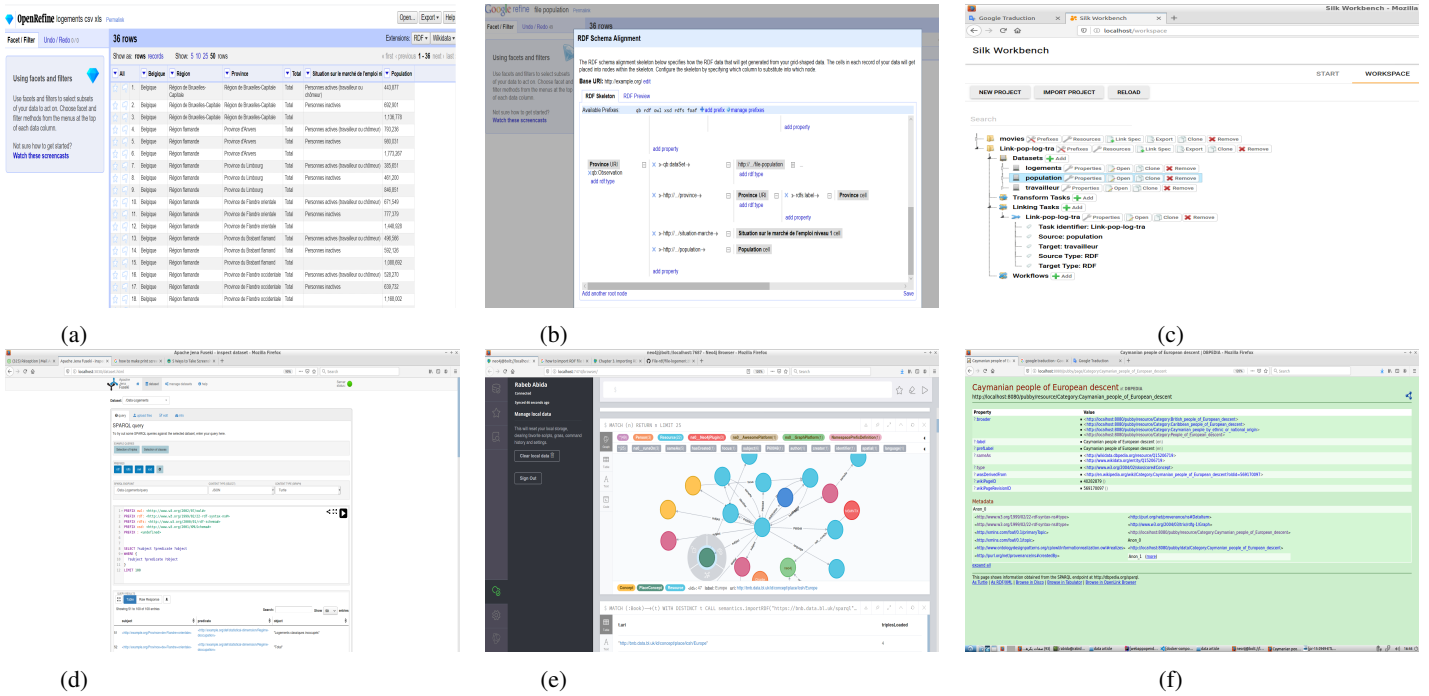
OpenRefine logements csv xls Permalink

Open... Export Help

Facet / Filter Undo / Redo 0/0

36 rows

Extensions: RDF Wikidata

Show as: rows records Show: 5 10 25 50 rows

« first ‹ previous 1 - 36 next › last »

Using facets and filters

Use facets and filters to select subsets of your data to act on. Choose facet and filter methods from the menus at the top of each data column.

Not sure how to get started?
Watch these screencasts

| | All | Belgique | Région | Province | Total | Situation sur le marché de l'emploi niv | Population |
|---|---|---|---|---|---|---|---|
| | 1. | Belgique | Région de Bruxelles-Capitale | Région de Bruxelles-Capitale | Total | Personnes actives (travailleur ou chômeur) | 443,677 |
| | 2. | Belgique | Région de Bruxelles-Capitale | Région de Bruxelles-Capitale | Total | Personnes inactives | 692,901 |
| | 3. | Belgique | Région de Bruxelles-Capitale | Région de Bruxelles-Capitale | Total | | 1,136,778 |
| | 4. | Belgique | Région flamande | Province d'Anvers | Total | Personnes actives (travailleur ou chômeur) | 733,236 |
| | 5. | Belgique | Région flamande | Province d'Anvers | Total | Personnes inactives | 980,031 |
| | 6. | Belgique | Région flamande | Province d'Anvers | Total | | 1,713,267 |
| | 7. | Belgique | Région flamande | Province du Limbourg | Total | Personnes actives (travailleur ou chômeur) | 388,651 |
| | 8. | Belgique | Région flamande | Province du Limbourg | Total | Personnes inactives | 461,200 |
| | 9. | Belgique | Région flamande | Province du Limbourg | Total | | 849,851 |
| | 10. | Belgique | Région flamande | Province de Flandre orientale | Total | Personnes actives (travailleur ou chômeur) | 671,549 |
| | 11. | Belgique | Région flamande | Province de Flandre orientale | Total | Personnes inactives | 777,370 |
| | 12. | Belgique | Région flamande | Province de Flandre orientale | Total | | 1,448,929 |
| | 13. | Belgique | Région flamande | Province du Brabant flamand | Total | Personnes actives (travailleur ou chômeur) | 496,566 |
| | 14. | Belgique | Région flamande | Province du Brabant flamand | Total | Personnes inactives | 592,126 |
| | 15. | Belgique | Région flamande | Province du Brabant flamand | Total | | 1,088,692 |
| | 16. | Belgique | Région flamande | Province de Flandre occidentale | Total | Personnes actives (travailleur ou chômeur) | 528,270 |
| | 17. | Belgique | Région flamande | Province de Flandre occidentale | Total | Personnes inactives | 639,732 |
| | 18. | Belgique | Région flamande | Province de Flandre occidentale | Total | | 1,168,002 |

(a)

Google refine file population Permalink

Facet / Filter Undo / Redo

36 rows

Using facets and filters

Not sure how to get started?
Watch these screencasts

RDF Schema Alignment

The RDF schema alignment skeleton below specifies how the RDF data that will get generated from your grid-shaped data. The cells in each record of your data will get placed into nodes within the skeleton. Configure the skeleton by specifying which column to substitute into which node.

Base URI: http://example.org/ edit

RDF Skeleton RDF Preview

Available Prefixes: qb rdf owl xsd rdfs foaf +add prefix manage prefixes

add property

add property

Province URI
qb:Observation
add rdf:type

qb:dataSet http://.../file-population
add rdf:type

http://.../province Province URI rdfs:label Province cell
add rdf:type

add property

http://.../situation-marche Situation sur le marché de l'emploi niveau 1 cell

http://.../population Population cell

add property

Add another root node

Save

(b)

Google Traduction Silk Workbench - Mozilla

localhost/workspace

Silk Workbench

START WORKSPACE

NEW PROJECT IMPORT PROJECT RELOAD

Search

movies Prefixes Resources Link Spec Export Clone Remove
Link-pop-log-tra Prefixes Resources Link Spec Export Clone Remove
Datasets Add
logements Properties Open Clone Remove
population Properties Open Clone Remove
travailleur Properties Open Clone Remove
Transform Tasks Add
Linking Tasks Add
Link-pop-log-tra Properties Open Clone Remove
Task identifier: Link-pop-log-tra
Source: population
Target: travailleur
Source Type: RDF
Target Type: RDF
Workflows Add

(c)

Apache Jena Fuseki - inspect dataset - Mozilla Firefox

Dataset: Data logements

SPARQL query

PREFIX
SELECT ?subject ?predicate ?object
WHERE {
?subject ?predicate ?object
}
LIMIT 10

subject predicate object

(d)

neo4j@bolt://localhost:7687 - Neo4j Browser - Mozilla Firefox

Kabeb Abida

Manage local data

Clear local data

Sign Out

MATCH (n) RETURN n LIMIT 25

MATCH (:Book)-->(t) WITH DISTINCT t CALL semantics.importRDF("https://bnb.data.bl.uk/sparql"

Url triplesLoaded

http://bnb.data.bl.uk/id/concept/place/lcsh/Europe

(e)

Caymanian people of European descent | DBPEDIA - Mozilla Firefox

Caymanian people of European descent
http://localhost:8080/pubby/resource/Category:Caymanian_people_of_European_descent

Property Value

Metadata

(f)